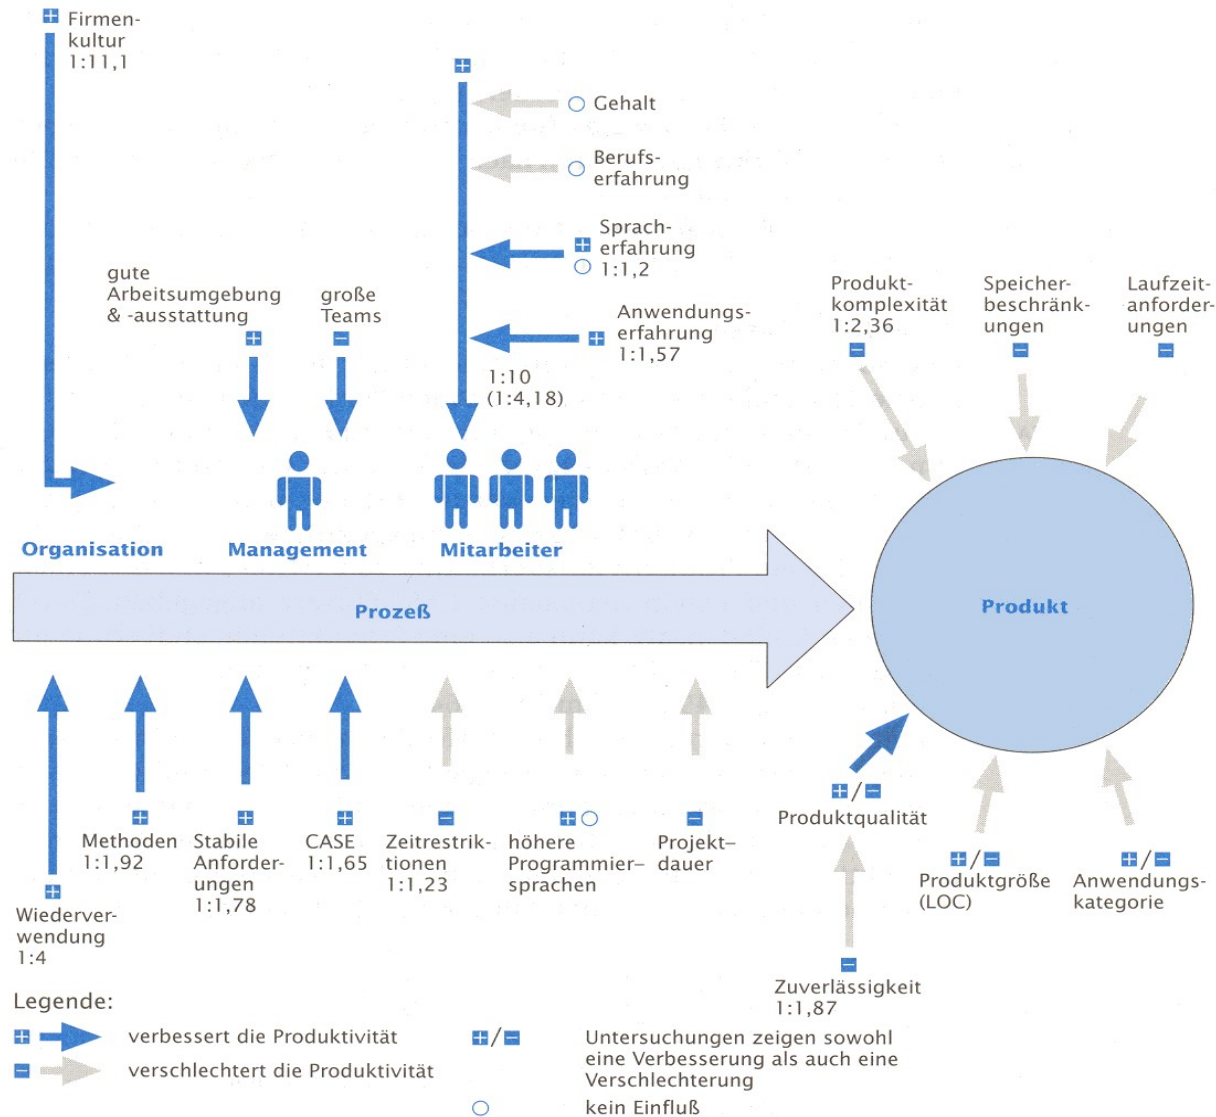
⊞ Firmenkultur 1:11,1

⊞

○ Gehalt

○ Berufserfahrung

Spracherfahrung ⊞ ○ 1:1,2

Anwendungserfahrung ⊞ 1:1,57

1:10 (1:4,18)

gute Arbeitsumgebung & -ausstattung ⊞

große Teams ⊟

Produktkomplexität 1:2,36 ⊟

Speicherbeschränkungen ⊟

Laufzeitanforderungen ⊟

Organisation

Management

Mitarbeiter

Prozeß

Produkt

⊞ Methoden 1:1,92

⊞ Stabile Anforderungen 1:1,78

⊞ CASE 1:1,65

⊟ Zeitrestriktionen 1:1,23

⊞○ höhere Programmiersprachen

⊟ Projekt–dauer

⊞/⊟ Produktqualität

⊞/⊟ Produktgröße (LOC)

⊞/⊟ Anwendungskategorie

⊞ Wiederverwendung 1:4

⊟ Zuverlässigkeit 1:1,87

Legende:

⊞ verbessert die Produktivität

⊟ verschlechtert die Produktivität

⊞/⊟ Untersuchungen zeigen sowohl eine Verbesserung als auch eine Verschlechterung

○ kein Einfluß